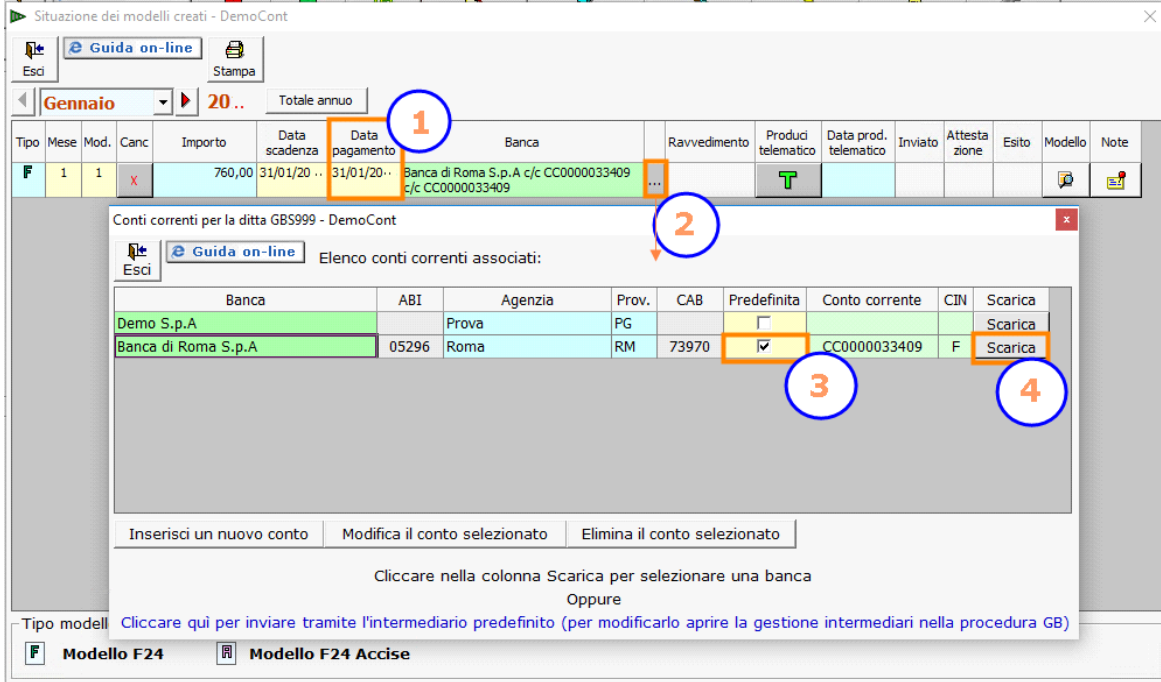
Situazione dei modelli creati - DemoCont

Esci
Guida on-line
Stampa

Gennaio
20 ..
Totale annuo

1

| Tipo | Mese | Mod. | Canc | Importo | Data scadenza | Data pagamento | Banca | | Ravvedimento | Produci telematico | Data prod. telematico | Inviato | Attestazione | Esito | Modello | Note |
|---|---|---|---|---|---|---|---|---|---|---|---|---|---|---|---|---|
| F | 1 | 1 | X | 760,00 | 31/01/20 .. | 31/01/20.. | Banca di Roma S.p.A c/c CC0000033409 c/c CC0000033409 | ... | | T | | | | | | |

2

Conti correnti per la ditta GBS999 - DemoCont

Esci
Guida on-line
Elenco conti correnti associati:

| Banca | ABI | Agenzia | Prov. | CAB | Predefinita | Conto corrente | CIN | Scarica |
|---|---|---|---|---|---|---|---|---|
| Demo S.p.A | | Prova | PG | | ☐ | | | Scarica |
| Banca di Roma S.p.A | 05296 | Roma | RM | 73970 | ☑ | CC0000033409 | F | Scarica |

3

4

Inserisci un nuovo conto
Modifica il conto selezionato
Elimina il conto selezionato

Cliccare nella colonna Scarica per selezionare una banca
Oppure
Cliccare quì per inviare tramite l'intermediario predefinito (per modificarlo aprire la gestione intermediari nella procedura GB)

Tipo modell
F Modello F24
R Modello F24 Accise